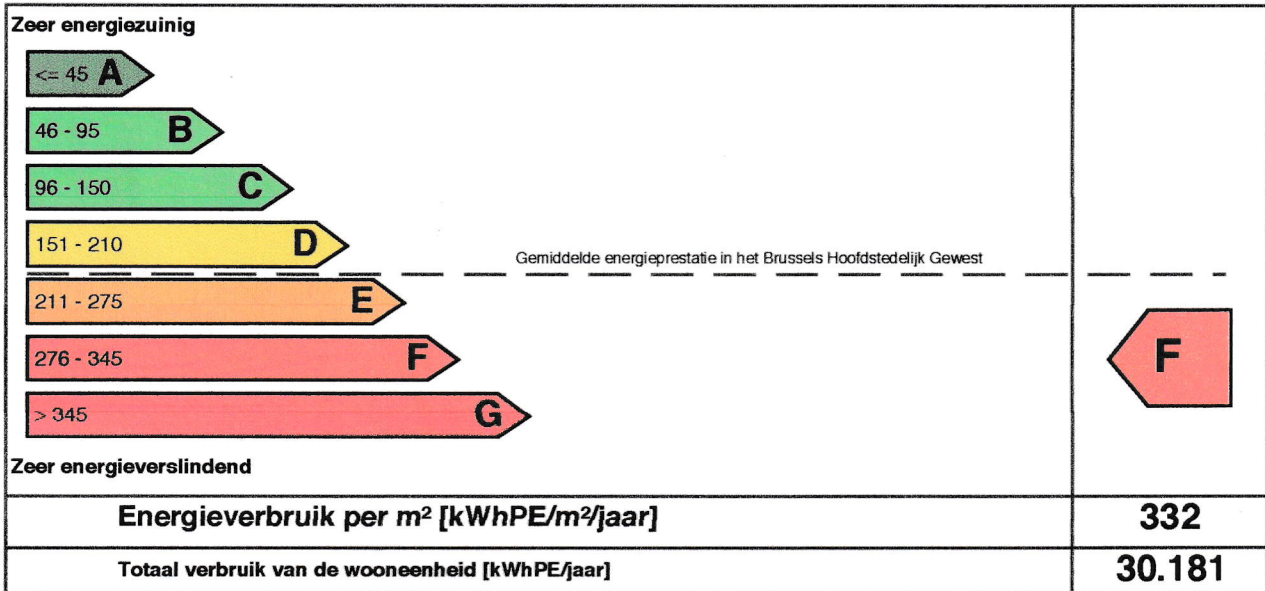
Zeer energiezuinig

<= 45 A

46 - 95 B

96 - 150 C

151 - 210 D

Gemiddelde energieprestatie in het Brussels Hoofdstedelijk Gewest

211 - 275 E

276 - 345 F

> 345 G

Zeer energieverslindend

F

| Energieverbruik per m² [kWhPE/m²/jaar] | 332 |
|---|---|
| Totaal verbruik van de wooneenheid [kWhPE/jaar] | 30.181 |